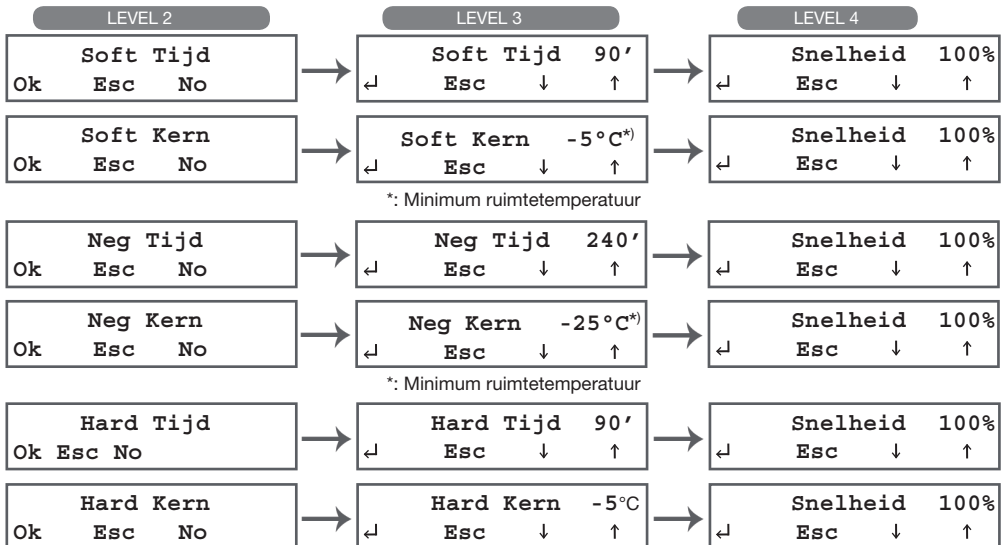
LEVEL 2

Soft Tijd
Ok Esc No

Soft Kern
Ok Esc No

Neg Tijd
Ok Esc No

Neg Kern
Ok Esc No

Hard Tijd
Ok Esc No

Hard Kern
Ok Esc No

LEVEL 3

Soft Tijd 90’
↵ Esc ↓ ↑

Soft Kern -5°C*)
↵ Esc ↓ ↑

*: Minimum ruimtetemperatuur

Neg Tijd 240’
↵ Esc ↓ ↑

Neg Kern -25°C*)
↵ Esc ↓ ↑

*: Minimum ruimtetemperatuur

Hard Tijd 90’
↵ Esc ↓ ↑

Hard Kern -5°C
↵ Esc ↓ ↑

LEVEL 4

Snelheid 100%
↵ Esc ↓ ↑

Snelheid 100%
↵ Esc ↓ ↑

Snelheid 100%
↵ Esc ↓ ↑

Snelheid 100%
↵ Esc ↓ ↑

Snelheid 100%
↵ Esc ↓ ↑

Snelheid 100%
↵ Esc ↓ ↑